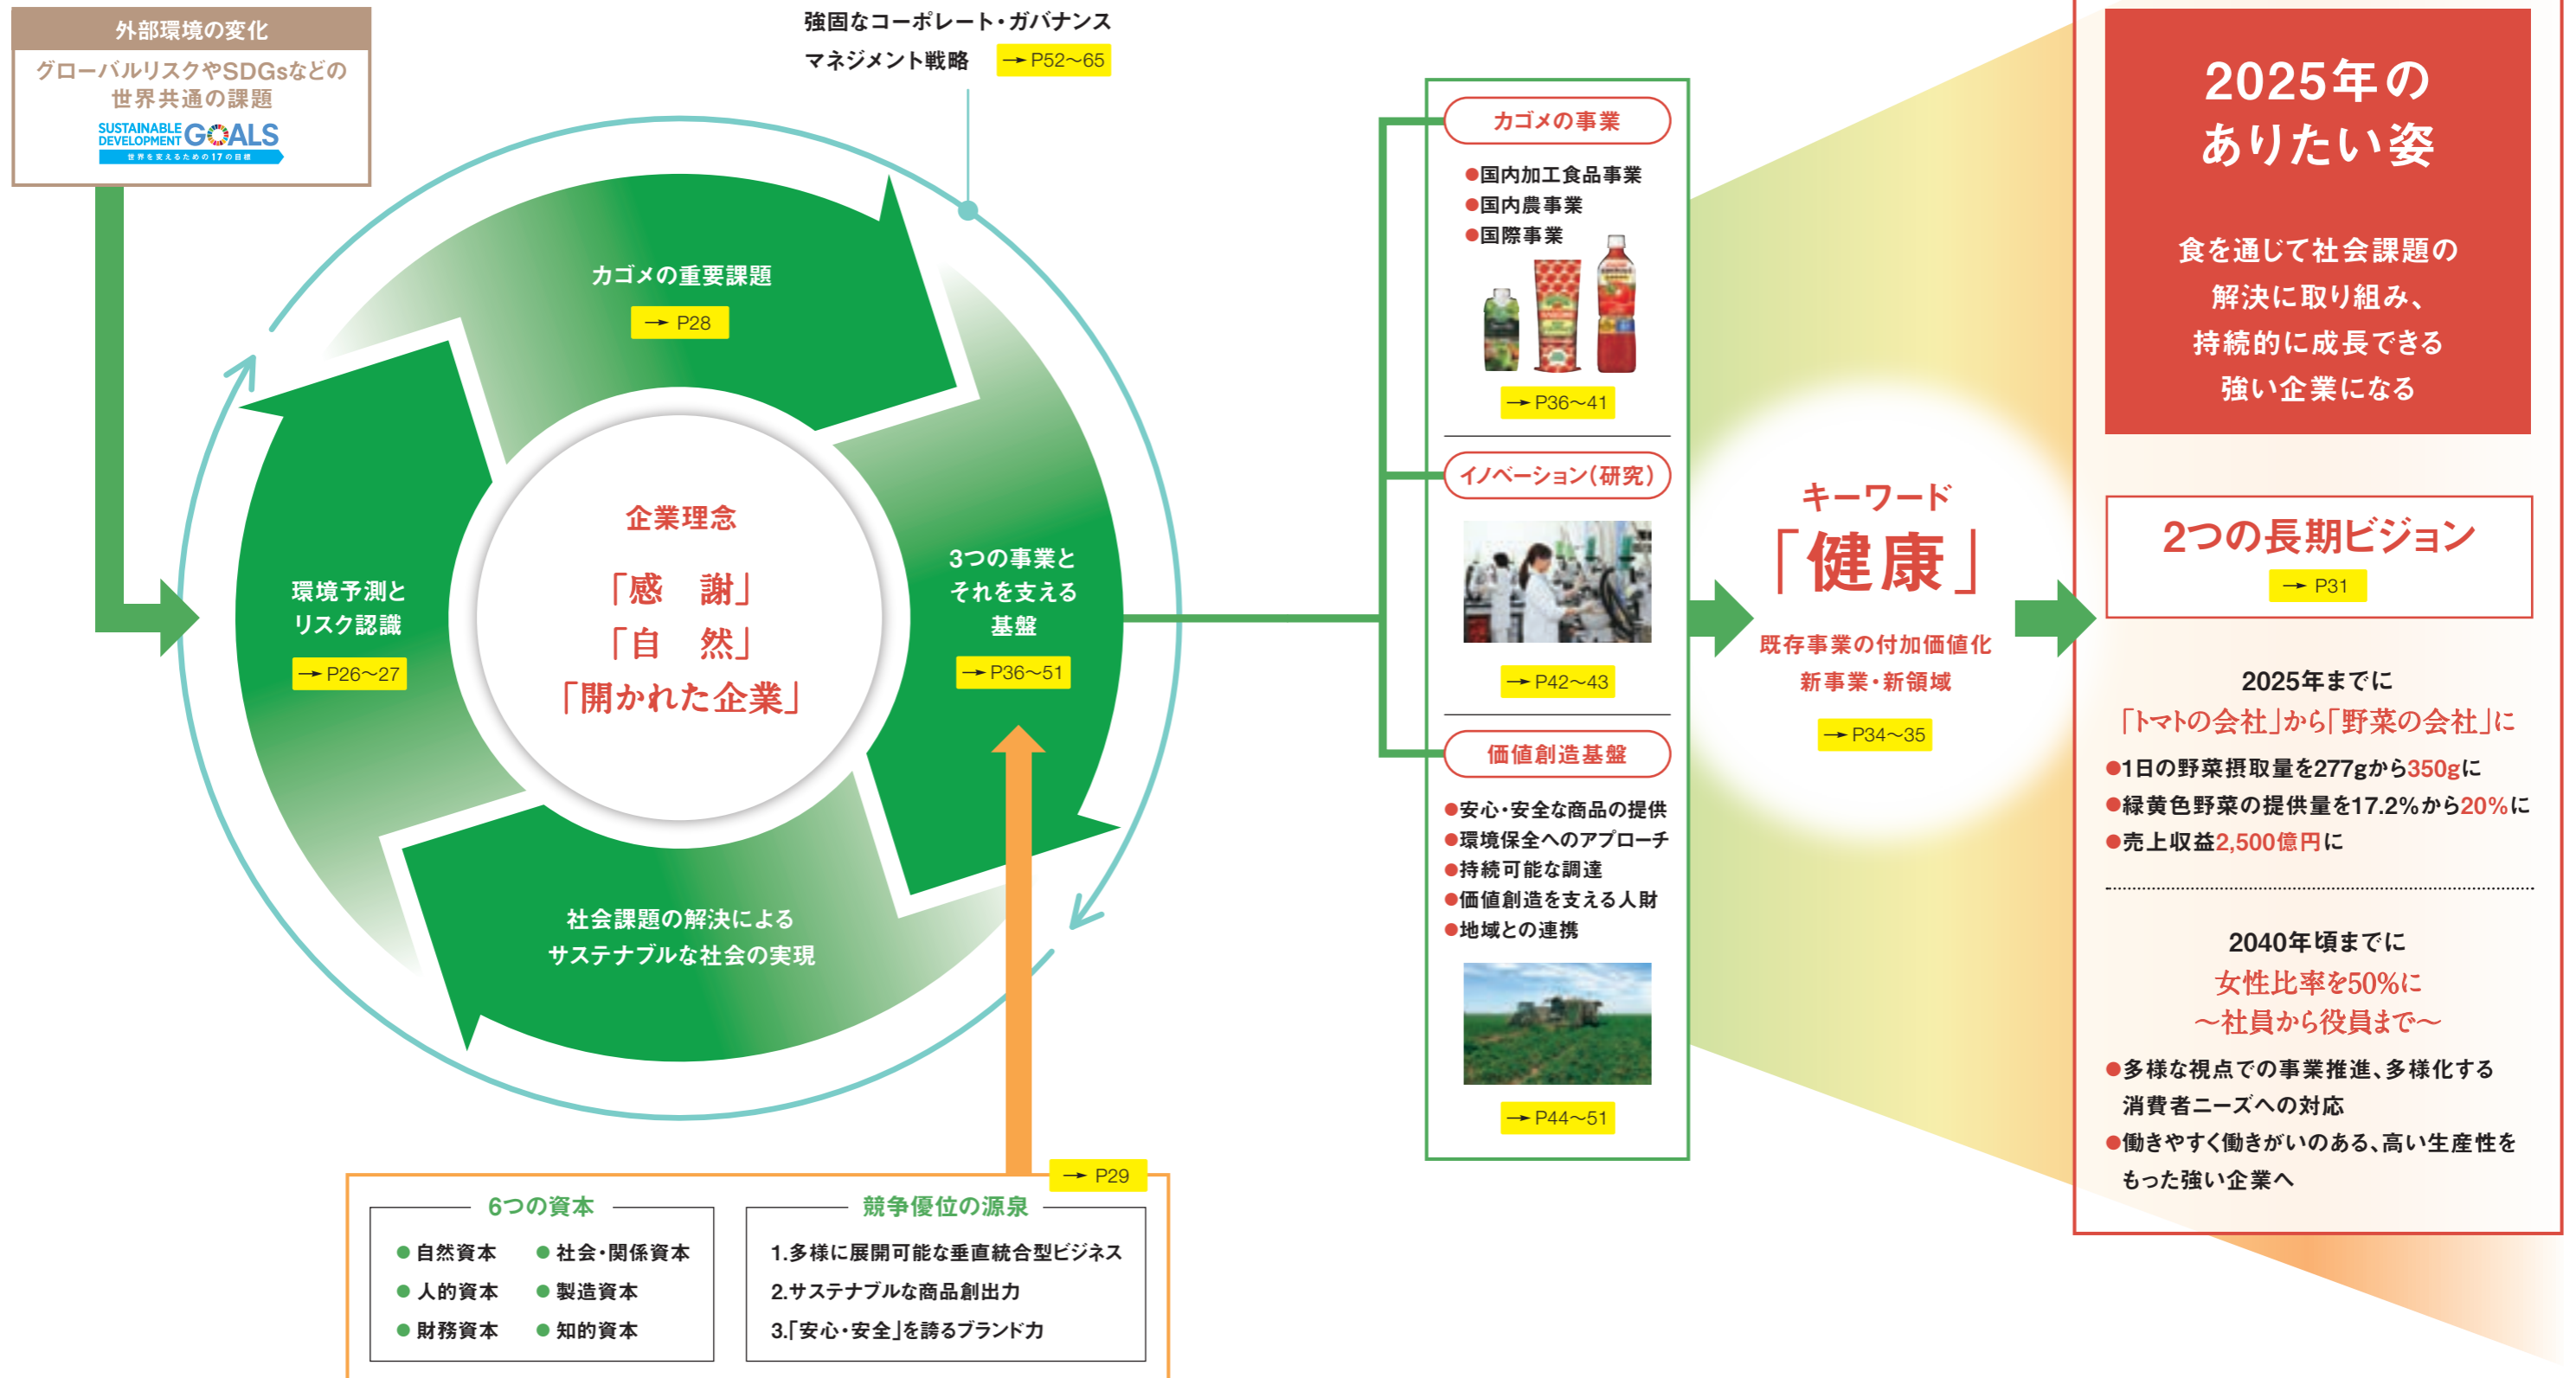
外部環境の変化

グローバルリスクやSDGsなどの世界共通の課題

SUSTAINABLE DEVELOPMENT GOALS
世界を変えるための17の目標

強固なコーポレート・ガバナンス
マネジメント戦略 → P52～65

カゴメの重要課題
→ P28

環境予測とリスク認識
→ P26～27

企業理念
「感　謝」
「自　然」
「開かれた企業」

3つの事業とそれを支える基盤
→ P36～51

社会課題の解決によるサステナブルな社会の実現

カゴメの事業
●国内加工食品事業
●国内農事業
●国際事業
→ P36～41

イノベーション(研究)
→ P42～43

価値創造基盤
●安心・安全な商品の提供
●環境保全へのアプローチ
●持続可能な調達
●価値創造を支える人財
●地域との連携
→ P44～51

キーワード
「健康」
既存事業の付加価値化
新事業・新領域
→ P34～35

2025年のありたい姿
食を通じて社会課題の解決に取り組み、持続的に成長できる強い企業になる

2つの長期ビジョン
→ P31

2025年までに
「トマトの会社」から「野菜の会社」に
●1日の野菜摂取量を277gから350gに
●緑黄色野菜の提供量を17.2%から20%に
●売上収益2,500億円に

2040年頃までに
女性比率を50%に
～社員から役員まで～
●多様な視点での事業推進、多様化する消費者ニーズへの対応
●働きやすく働きがいのある、高い生産性をもった強い企業へ

→ P29

6つの資本
● 自然資本　● 社会・関係資本
● 人的資本　● 製造資本
● 財務資本　● 知的資本

競争優位の源泉
1.多様に展開可能な垂直統合型ビジネス
2.サステナブルな商品創出力
3.「安心・安全」を誇るブランド力